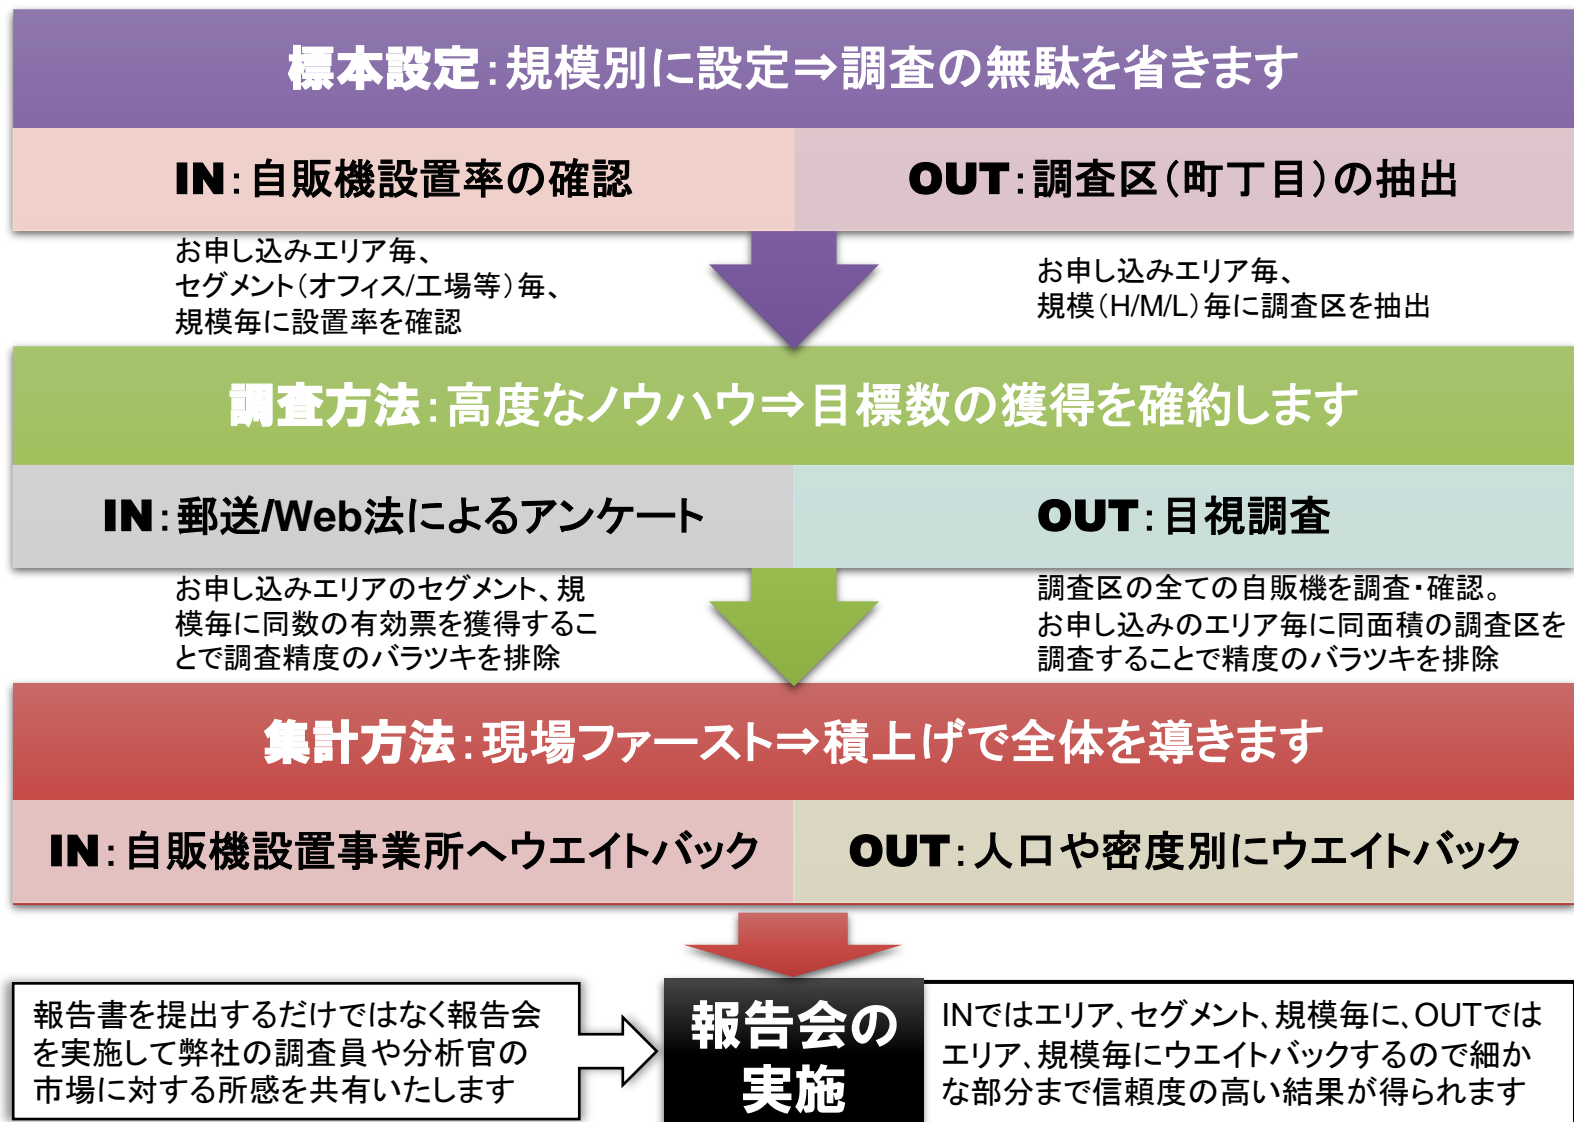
標本設定:規模別に設定⇒調査の無駄を省きます

IN:自販機設置率の確認

OUT:調査区(町丁目)の抽出

お申し込みエリア毎、セグメント(オフィス/工場等)毎、規模毎に設置率を確認

お申し込みエリア毎、規模(H/M/L)毎に調査区を抽出

調査方法:高度なノウハウ⇒目標数の獲得を確約します

IN:郵送/Web法によるアンケート

OUT:目視調査

お申し込みエリアのセグメント、規模毎に同数の有効票を獲得することで調査精度のバラツキを排除

調査区の全ての自販機を調査・確認。お申し込みのエリア毎に同面積の調査区を調査することで精度のバラツキを排除

集計方法:現場ファースト⇒積上げで全体を導きます

IN:自販機設置事業所へウエイトバック

OUT:人口や密度別にウエイトバック

報告書を提出するだけではなく報告会を実施して弊社の調査員や分析官の市場に対する所感を共有いたします

報告会の実施

INではエリア、セグメント、規模毎に、OUTではエリア、規模毎にウエイトバックするので細かな部分まで信頼度の高い結果が得られます